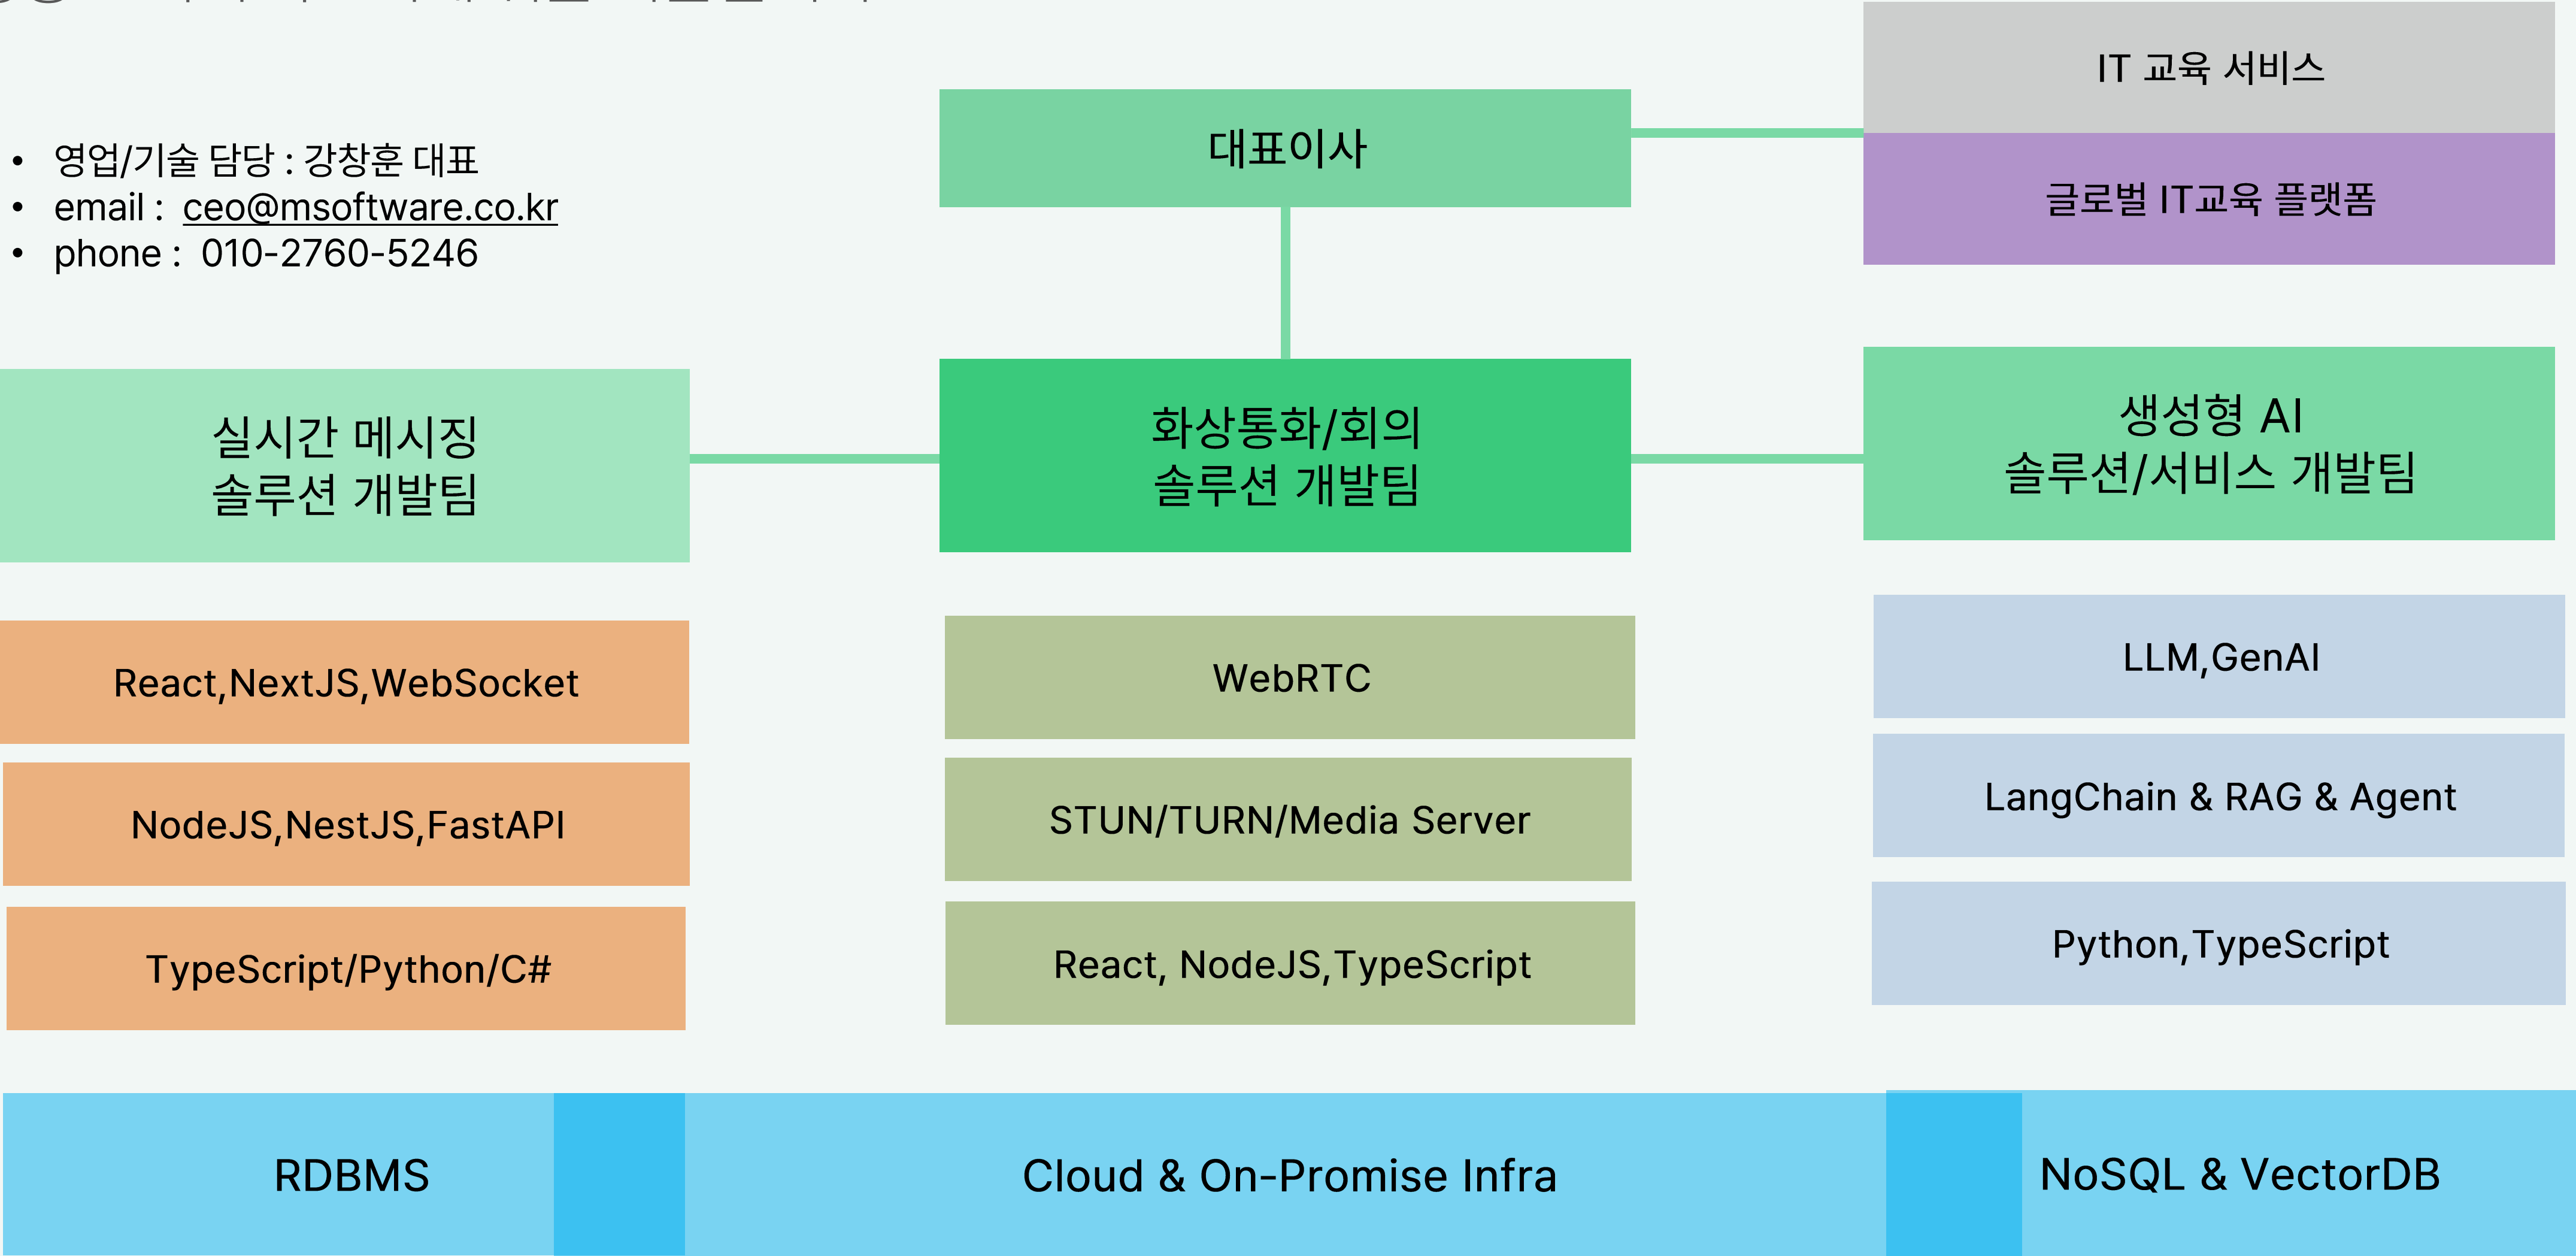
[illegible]

IT 교육 서비스

글로벌 IT교육 플랫폼

대표이사

• 영업/기술 담당 : 강창훈 대표
• email : ceo@msoftware.co.kr
• phone : 010-2760-5246

실시간 메시징
솔루션 개발팀

화상통화/회의
솔루션 개발팀

생성형 AI
솔루션/서비스 개발팀

React,NextJS,WebSocket

NodeJS,NestJS,FastAPI

TypeScript/Python/C#

WebRTC

STUN/TURN/Media Server

React, NodeJS,TypeScript

LLM,GenAI

LangChain & RAG & Agent

Python,TypeScript

RDBMS

Cloud & On-Promise Infra

NoSQL & VectorDB